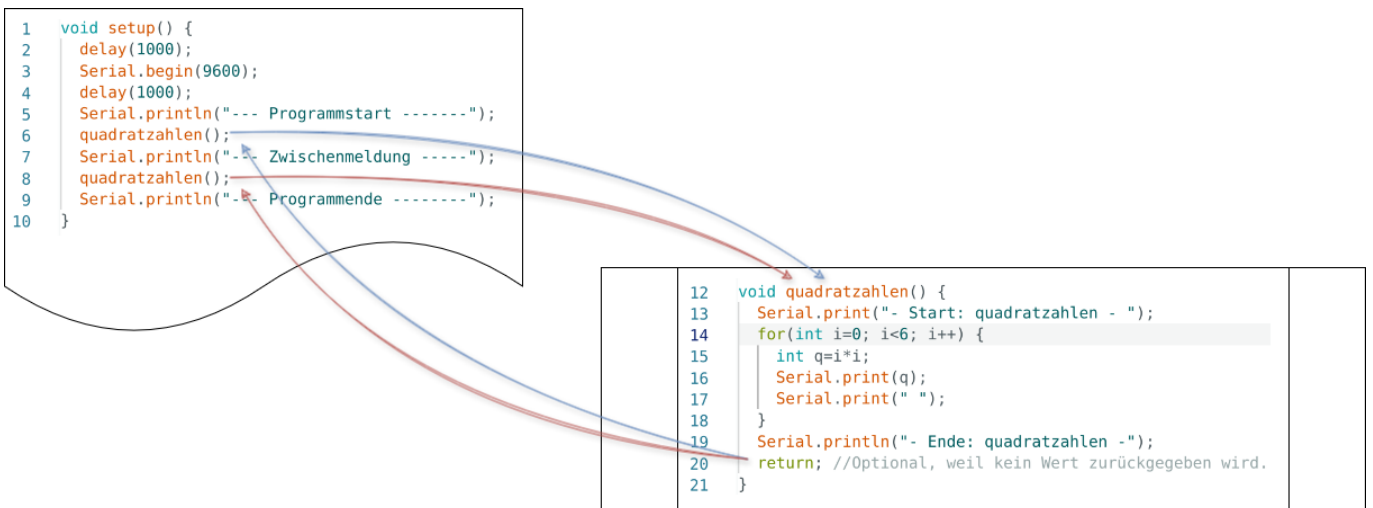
1 void setup() {
2 delay(1000);
3 Serial.begin(9600);
4 delay(1000);
5 Serial.println("--- Programmstart -------");
6 quadratzahlen();
7 Serial.println("--- Zwischenmeldung -----");
8 quadratzahlen();
9 Serial.println("--- Programmende --------");
10 }

12 void quadratzahlen() {
13 Serial.print("- Start: quadratzahlen - ");
14 for(int i=0; i<6; i++) {
15 int q=i*i;
16 Serial.print(q);
17 Serial.print(" ");
18 }
19 Serial.println("- Ende: quadratzahlen -");
20 return; //Optional, weil kein Wert zurückgegeben wird.
21 }